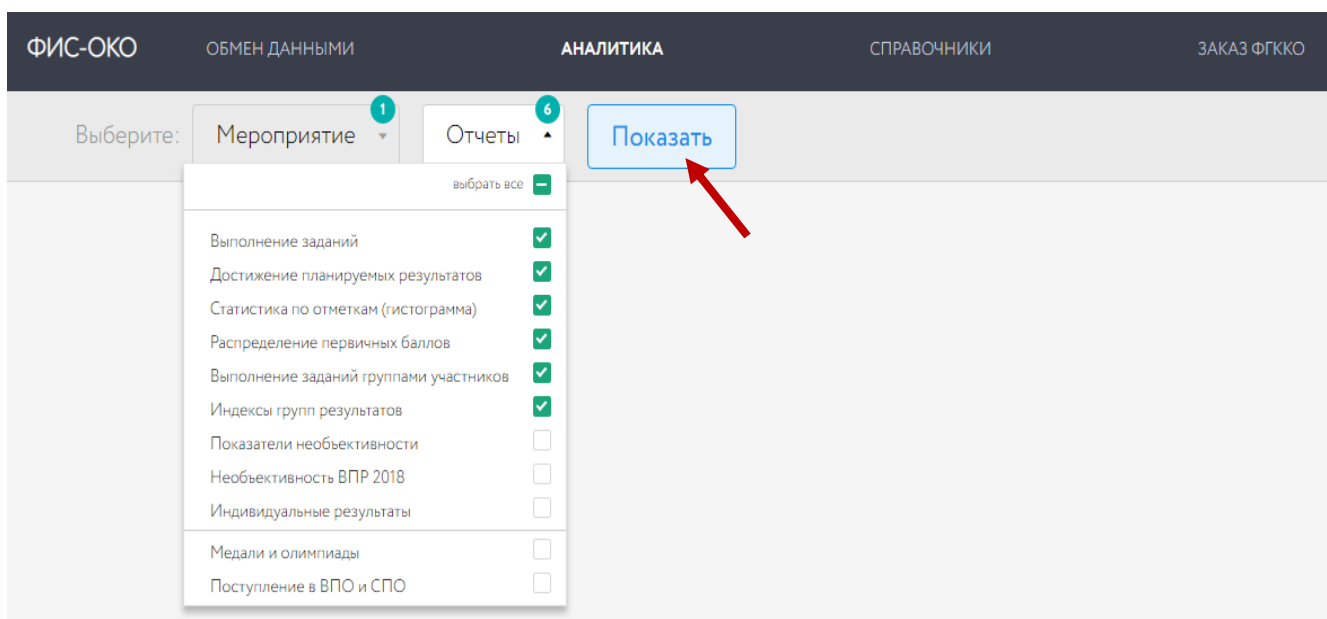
ФИС-ОКО ОБМЕН ДАННЫМИ АНАЛИТИКА СПРАВОЧНИКИ ЗАКАЗ ФГККО

Выберите: Мероприятие 1 Отчеты 6 Показать

выбрать все

Выполнение заданий
Достижение планируемых результатов
Статистика по отметкам (гистограмма)
Распределение первичных баллов
Выполнение заданий группами участников
Индексы групп результатов
Показатели необъективности
Необъективность ВПР 2018
Индивидуальные результаты

Медали и олимпиады
Поступление в ВПО и СПО